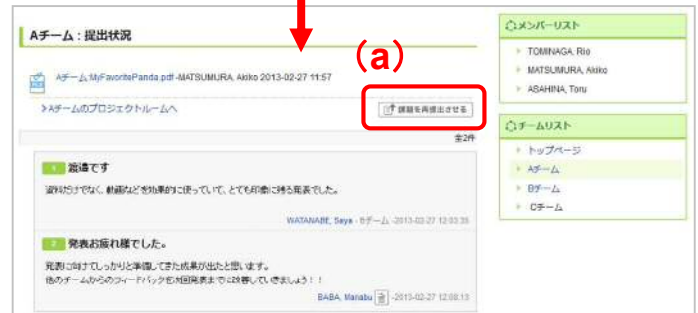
Aチーム：提出状況

(a)

Aチーム:MyFavoritePanda.pdf -MATSUMURA, Akiko 2013-02-27 11:57

›Aチームのプロジェクトルームへ

課題を再提出させる

全2件

1 最適です

資料だけでなく、動画などを効果的に使っていて、とても印象に残る発表でした。

WATANABE, Saya - Bチーム -2013-02-27 12:03:35

2 発表お疲れ様でした。

発表に向けてしっかりと準備してきた成果が出たと思います。
他のチームからのフィードバックも次回発表までに改善していきましょう！！

BABA, Manabu a -2013-02-27 12:08:13

メンバーリスト

TOMINAGA, Rio

MATSUMURA, Akiko

ASAHINA, Toru

チームリスト

トップページ

Aチーム

Bチーム

Cチーム